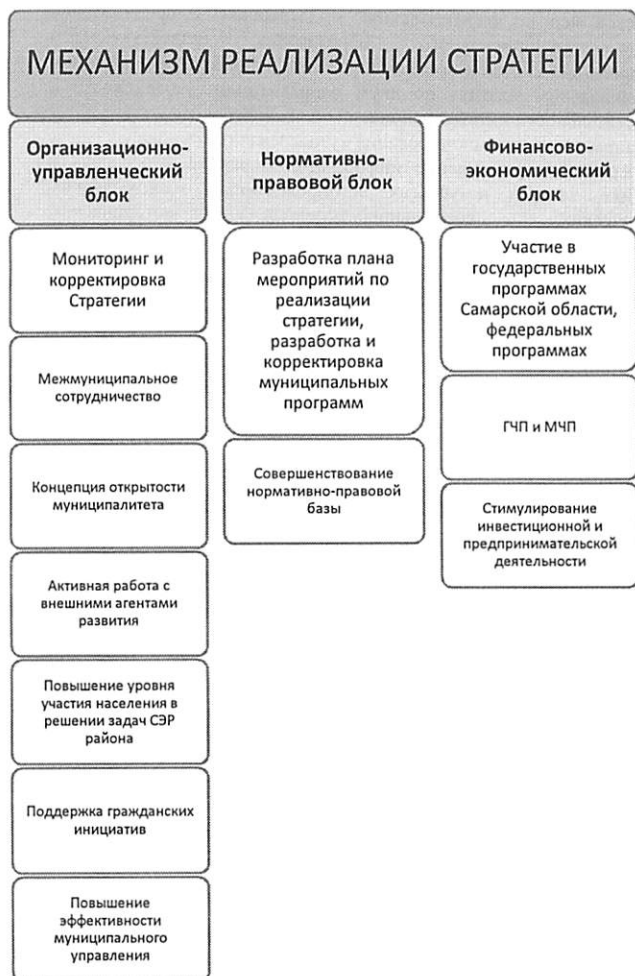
МЕХАНИЗМ РЕАЛИЗАЦИИ СТРАТЕГИИ

Организационно-управленческий блок

Мониторинг и корректировка Стратегии

Межмуниципальное сотрудничество

Концепция открытости муниципалитета

Активная работа с внешними агентами развития

Повышение уровня участия населения в решении задач СЭР района

Поддержка гражданских инициатив

Повышение эффективности муниципального управления

Нормативно-правовой блок

Разработка плана мероприятий по реализации стратегии, разработка и корректировка муниципальных программ

Совершенствование нормативно-правовой базы

Финансово-экономический блок

Участие в государственных программах Самарской области, федеральных программах

ГЧП и МЧП

Стимулирование инвестиционной и предпринимательской деятельности